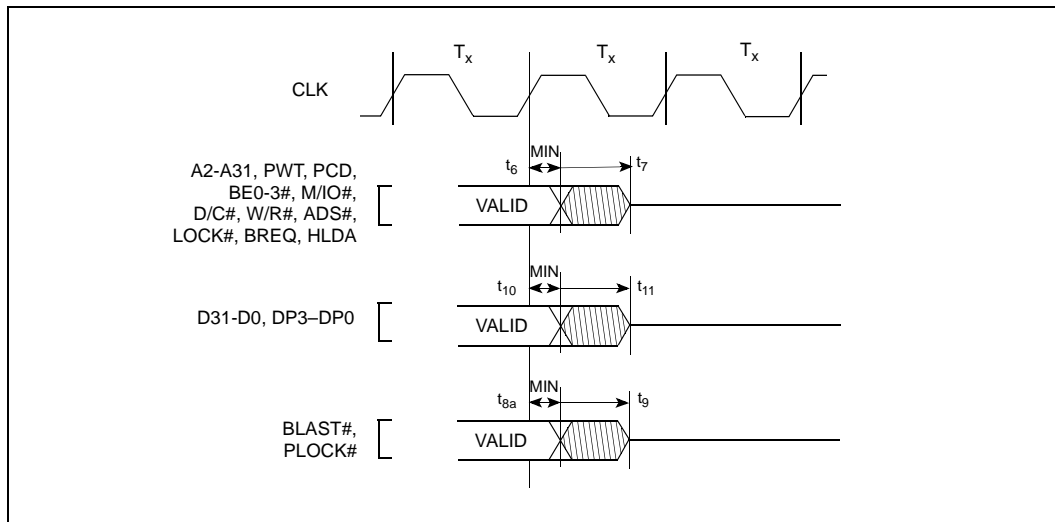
$T_x$ $T_x$ $T_x$

CLK

A2-A31, PWT, PCD, BE0-3#, M/IO#, D/C#, W/R#, ADS#, LOCK#, BREQ, HLDA

MIN

$t_6$

$t_7$

VALID

D31-D0, DP3–DP0

MIN

$t_{10}$

$t_{11}$

VALID

BLAST#, PLOCK#

MIN

$t_{8a}$

$t_9$

VALID